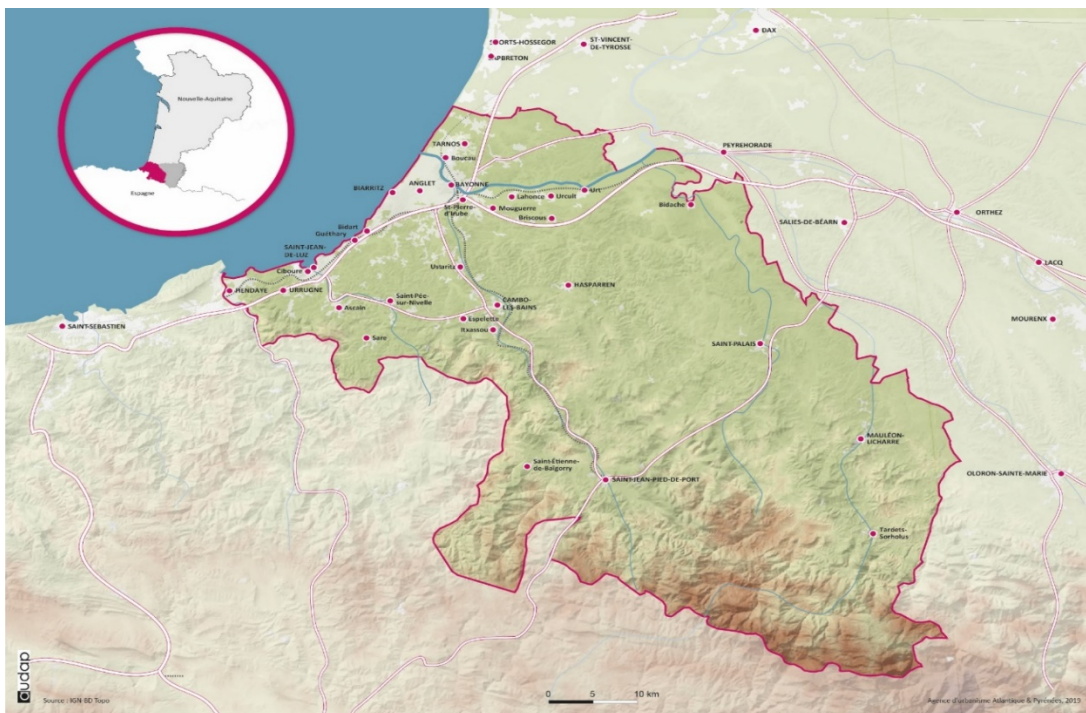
Nouvelle-Aquitaine

Espagne

SORTS-HOSSEGOR

CAPBRETON

ST-VINCENT-DE-TYROSSE

DAX

TARNOS

Boucau

PEYREHORADE

BIARRITZ

ANGLET

BAYONNE

Lahonce

Urcuit

Urt

St-Pierre-d'Irube

Mouguerre

Briscous

Bidache

SALIES-DE-BÉARN

ORTHEZ

Bidart

Guéthary

SAINT-JEAN-DE-LUZ

Ciboure

Ustaritz

HASPARREN

LACQ

HENDAYE

URRUGNE

Saint-Pée-sur-Nivelle

CAMBO-LES-BAINS

Ascain

Espelette

Itxassou

MOURENX

SAINT-SEBASTIEN

Sare

SAINT-PALAIS

MAULÉON-LICHARRE

Saint-Étienne-de-Baïgorry

SAINT-JEAN-PIED-DE-PORT

OLORON-SAINTE-MARIE

Tardets-Sorholus

0 5 10 km

audap

Source : IGN-BD Topo

Agence d'urbanisme Atlantique & Pyrénées, 2019